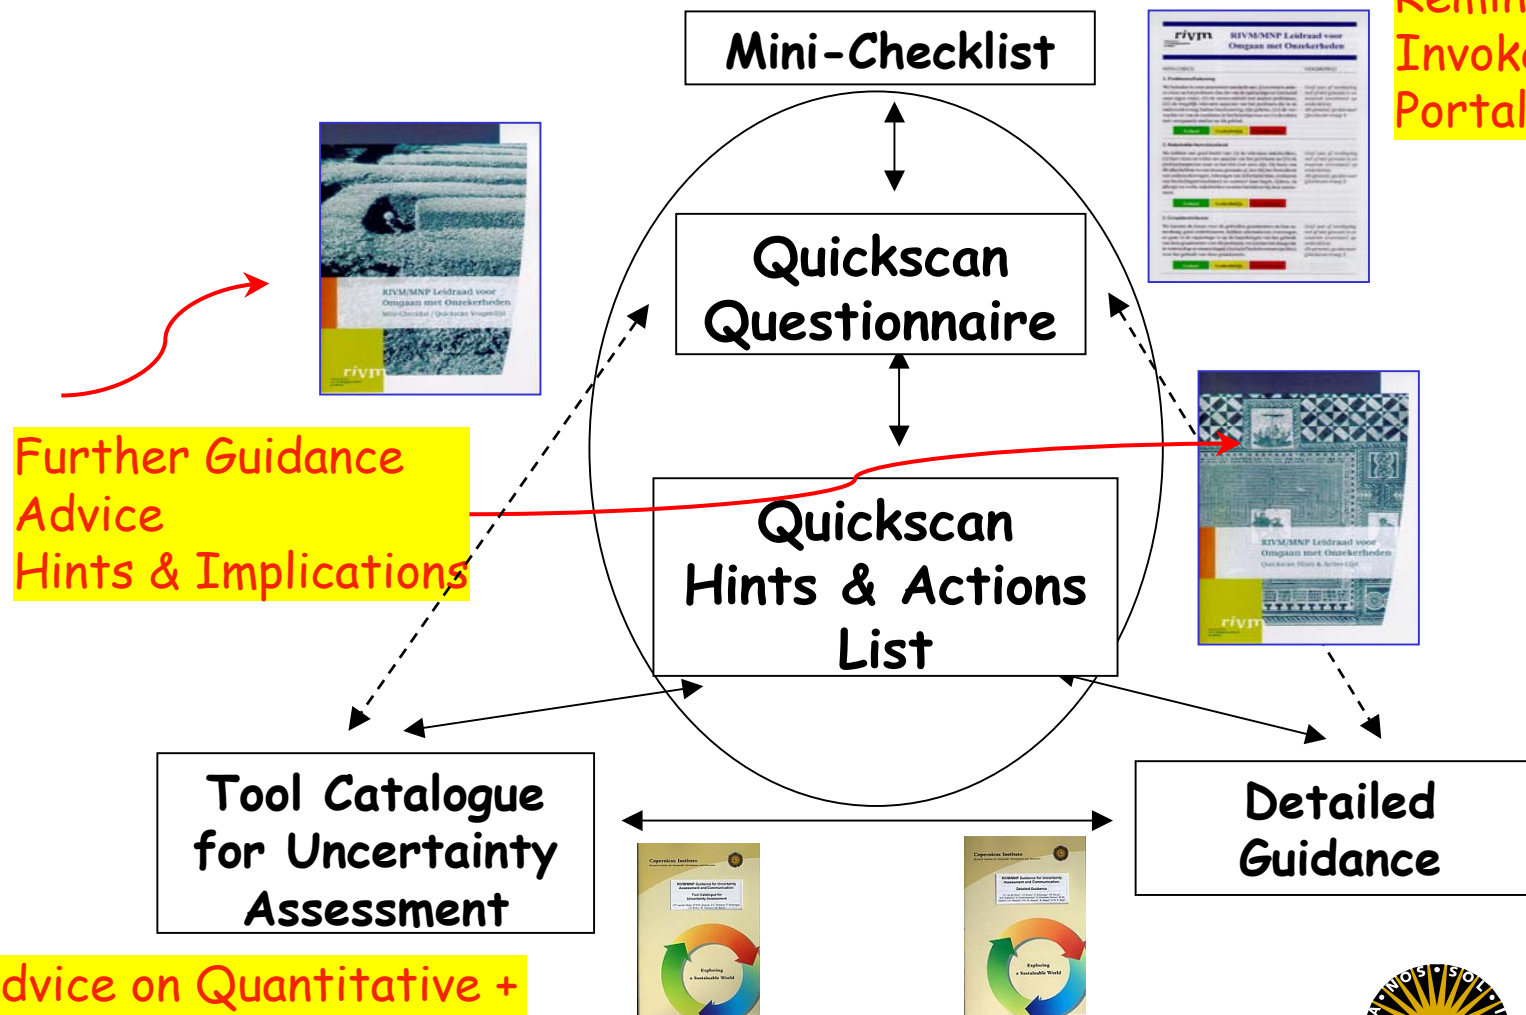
Mini-Checklist

Remin
Invoke
Portal

Quickscan Questionnaire

RIVM/MNP Leidraad voor Omgaan met Onzekerheden
Mini-Checklist / Quickscan Vragenlijst
rivm

Further Guidance
Advice
Hints & Implications

Quickscan Hints & Actions List

RIVM/MNP Leidraad voor Omgaan met Onzekerheden
Quickscan Hints & Actie-Lijst
rivm

Tool Catalogue for Uncertainty Assessment

Detailed Guidance

dvice on Quantitative +

Copernicus Institute
Tool Catalogue for Uncertainty Assessment
Exploring a Sustainable World

Copernicus Institute
Detailed Guidance
Exploring a Sustainable World